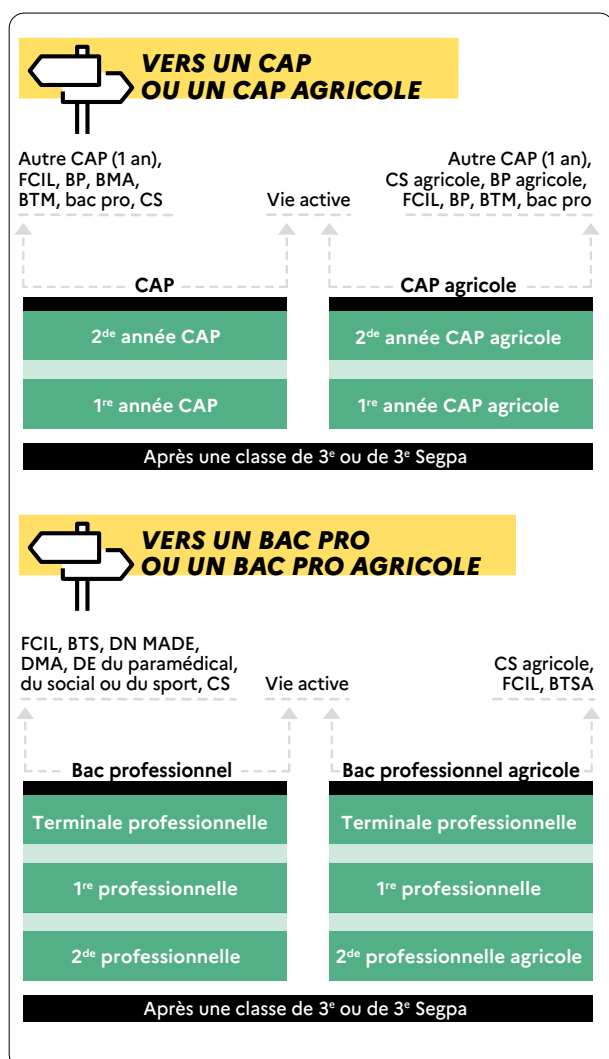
VERS UN CAP OU UN CAP AGRICOLE

Autre CAP (1 an), FCIL, BP, BMA, BTM, bac pro, CS

Vie active

Autre CAP (1 an), CS agricole, BP agricole, FCIL, BP, BTM, bac pro

CAP

2$^{de}$ année CAP

1$^{re}$ année CAP

CAP agricole

2$^{de}$ année CAP agricole

1$^{re}$ année CAP agricole

Après une classe de 3$^{e}$ ou de 3$^{e}$ Segpa

VERS UN BAC PRO OU UN BAC PRO AGRICOLE

FCIL, BTS, DN MADE, DMA, DE du paramédical, du social ou du sport, CS

Vie active

CS agricole, FCIL, BTSA

Bac professionnel

Terminale professionnelle

1$^{re}$ professionnelle

2$^{de}$ professionnelle

Bac professionnel agricole

Terminale professionnelle

1$^{re}$ professionnelle

2$^{de}$ professionnelle agricole

Après une classe de 3$^{e}$ ou de 3$^{e}$ Segpa